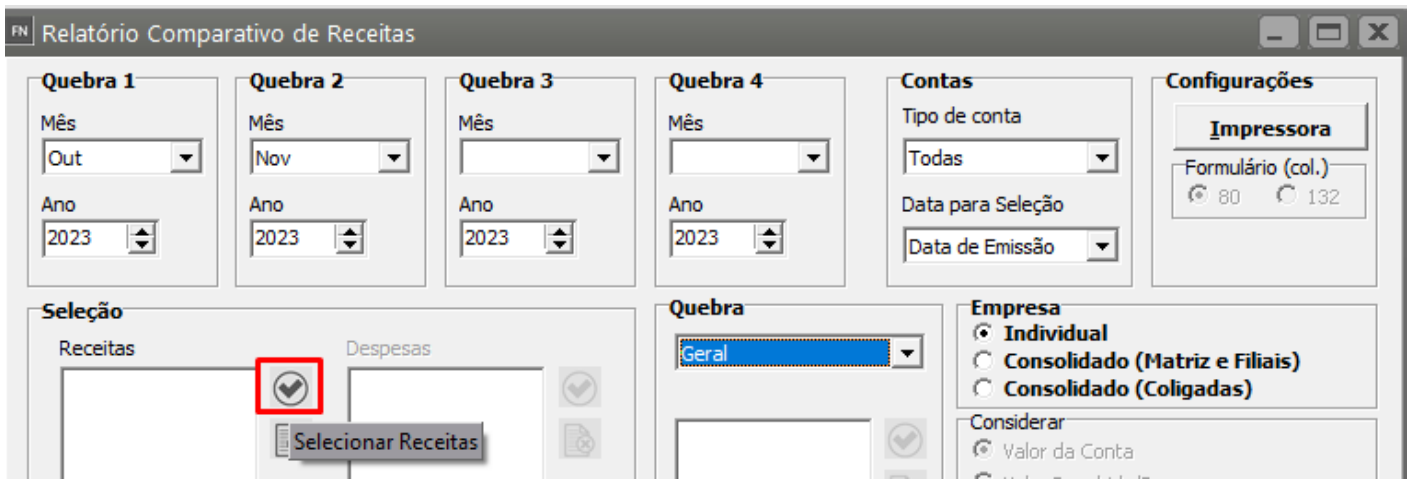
FN Relatório Comparativo de Receitas

Quebra 1
Mês
Out
Ano
2023

Quebra 2
Mês
Nov
Ano
2023

Quebra 3
Mês
Ano
2023

Quebra 4
Mês
Ano
2023

Contas
Tipo de conta
Todas
Data para Seleção
Data de Emissão

Configurações
Impressora
Formulário (col.)
80
132

Seleção
Receitas
Despesas
Selecionar Receitas

Quebra
Geral

Empresa
Individual
Consolidado (Matriz e Filiais)
Consolidado (Coligadas)

Considerar
Valor da Conta
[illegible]